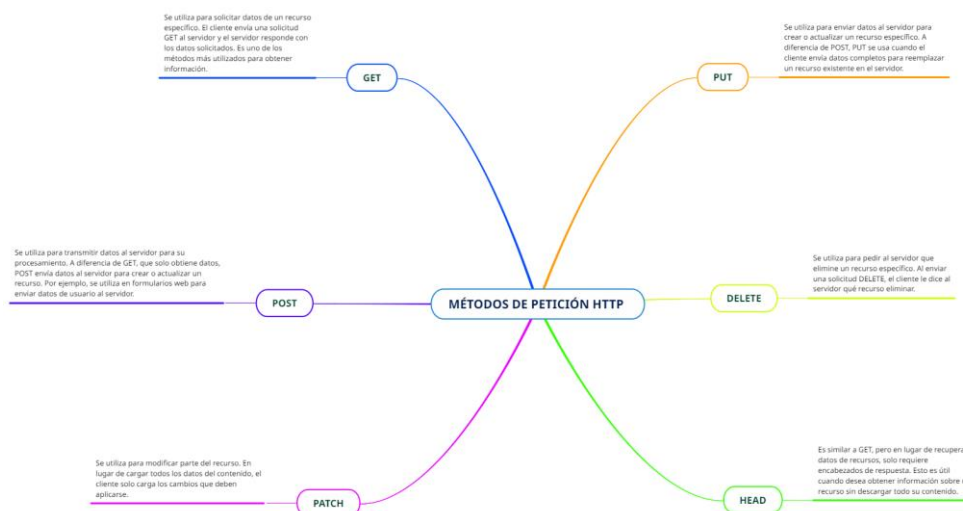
MÉTODOS DE PETICIÓN HTTP

GET

Se utiliza para solicitar datos de un recurso específico. El cliente envía una solicitud GET al servidor y el servidor responde con los datos solicitados. Es uno de los métodos más utilizados para obtener información.

PUT

Se utiliza para enviar datos al servidor para crear o actualizar un recurso específico. A diferencia de POST, PUT se usa cuando el cliente envía datos completos para reemplazar un recurso existente en el servidor.

POST

Se utiliza para transmitir datos al servidor para su procesamiento. A diferencia de GET, que solo obtiene datos, POST envía datos al servidor para crear o actualizar un recurso. Por ejemplo, se utiliza en formularios web para enviar datos de usuario al servidor.

DELETE

Se utiliza para pedir al servidor que elimine un recurso específico. Al enviar una solicitud DELETE, el cliente le dice al servidor qué recurso eliminar.

PATCH

Se utiliza para modificar parte del recurso. En lugar de cargar todos los datos del contenido, el cliente solo carga los cambios que deben aplicarse.

HEAD

Es similar a GET, pero en lugar de recupera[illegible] datos de recursos, solo requiere encabezados de respuesta. Esto es útil cuando desea obtener información sobre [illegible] recurso sin descargar todo su contenido.